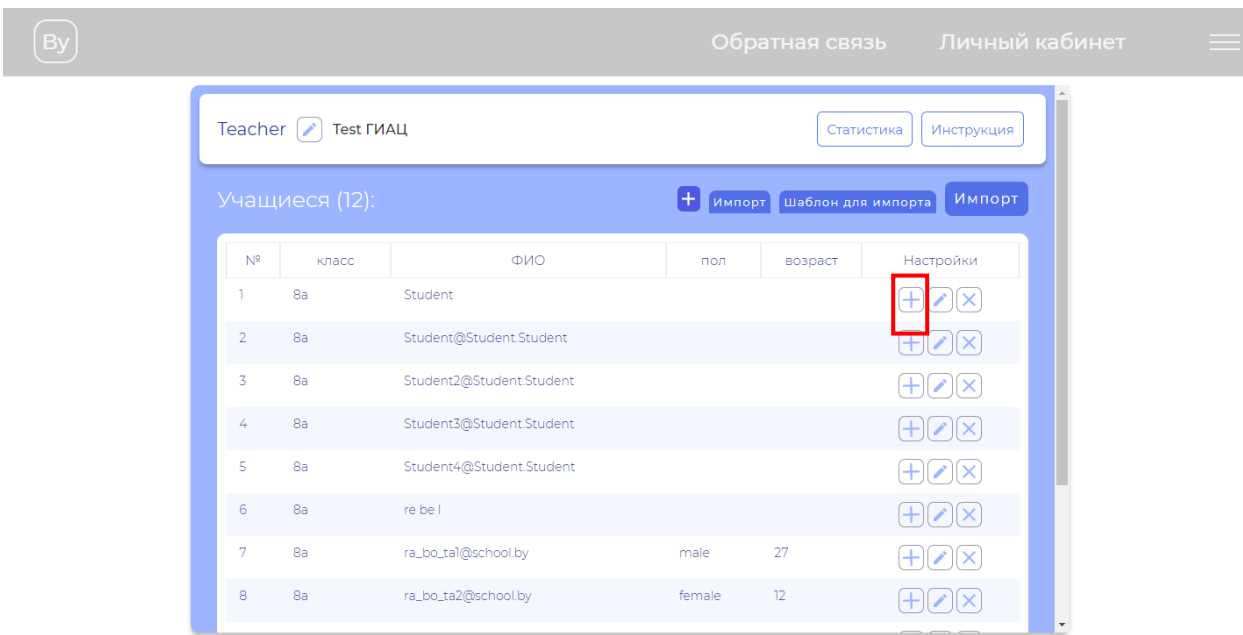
By

Обратная связь Личный кабинет

Teacher Test ГИАЦ

Статистика Инструкция

Учащиеся (12):

Импорт Шаблон для импорта Импорт

| № | класс | ФИО | пол | возраст | Настройки |
|---|---|---|---|---|---|
| 1 | 8а | Student | | | |
| 2 | 8а | Student@Student.Student | | | |
| 3 | 8а | Student2@Student.Student | | | |
| 4 | 8а | Student3@Student.Student | | | |
| 5 | 8а | Student4@Student.Student | | | |
| 6 | 8а | re be l | | | |
| 7 | 8а | ra_bo_ta1@school.by | male | 27 | |
| 8 | 8а | ra_bo_ta2@school.by | female | 12 | |